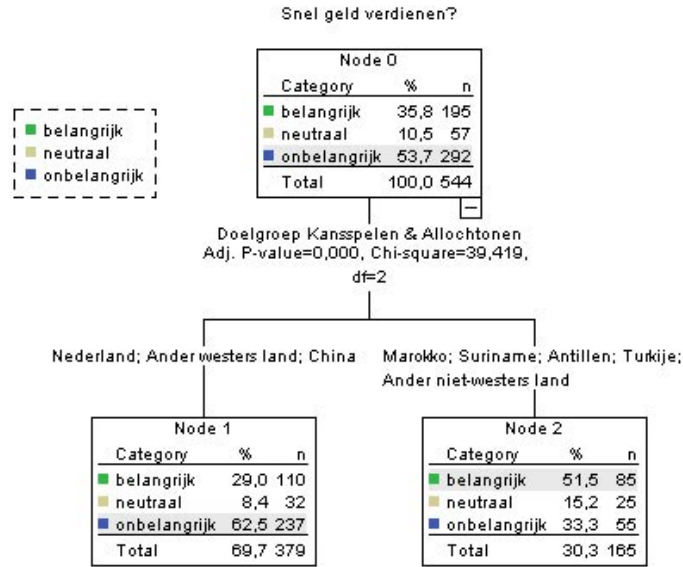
Snel geld verdienen?

belangrijk
neutraal
onbelangrijk

Node 0

| Category | % | n |
|---|---|---|
| belangrijk | 35,8 | 195 |
| neutraal | 10,5 | 57 |
| onbelangrijk | 53,7 | 292 |
| Total | 100,0 | 544 |

−

Doelgroep Kansspelen & Allochtonen
Adj. P-value=0,000, Chi-square=39,419, df=2

Nederland; Ander westers land; China

Marokko; Suriname; Antillen; Turkije; Ander niet-westers land

Node 1

| Category | % | n |
|---|---|---|
| belangrijk | 29,0 | 110 |
| neutraal | 8,4 | 32 |
| onbelangrijk | 62,5 | 237 |
| Total | 69,7 | 379 |

Node 2

| Category | % | n |
|---|---|---|
| belangrijk | 51,5 | 85 |
| neutraal | 15,2 | 25 |
| onbelangrijk | 33,3 | 55 |
| Total | 30,3 | 165 |